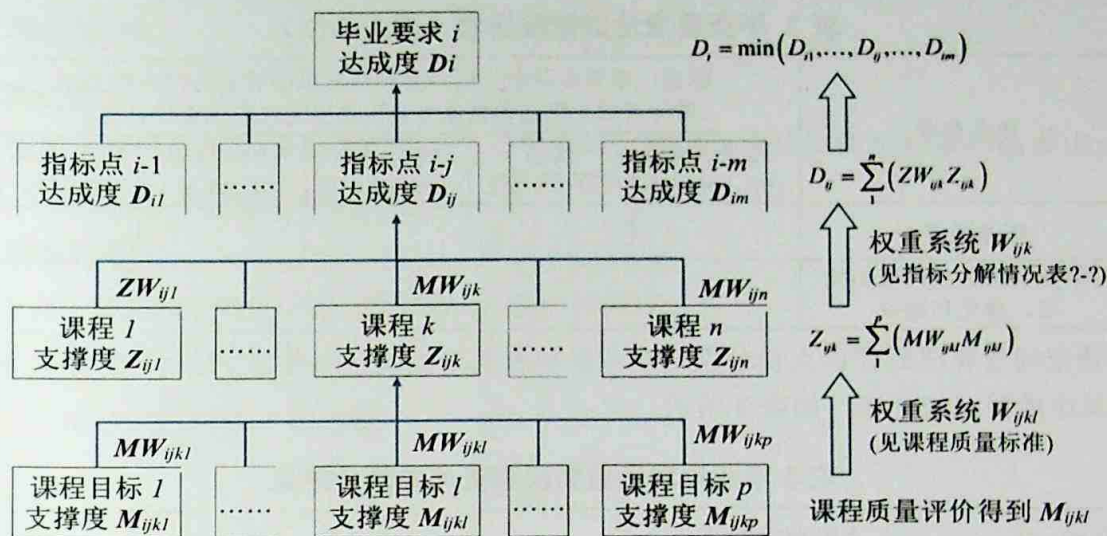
毕业要求 $i$ 达成度 $D_i$

$D_i = \min(D_{i1}, \ldots, D_{ij}, \ldots, D_{im})$

指标点 $i$-1 达成度 $D_{i1}$

……

指标点 $i$-$j$ 达成度 $D_{ij}$

……

指标点 $i$-$m$ 达成度 $D_{im}$

$D_{ij} = \sum_{1}^{n}(ZW_{ijk} Z_{ijk})$

权重系统 $W_{ijk}$ (见指标分解情况表?-?)

$ZW_{ij1}$

$MW_{ijk}$

$MW_{ijn}$

课程 $1$ 支撑度 $Z_{ij1}$

……

课程 $k$ 支撑度 $Z_{ijk}$

……

课程 $n$ 支撑度 $Z_{ijn}$

$Z_{ijk} = \sum_{1}^{p}(MW_{ijkl} M_{ijkl})$

权重系统 $W_{ijkl}$ (见课程质量标准)

$MW_{ijk1}$

$MW_{ijkl}$

$MW_{ijkp}$

课程目标 $1$ 支撑度 $M_{ijk1}$

……

课程目标 $l$ 支撑度 $M_{ijkl}$

……

课程目标 $p$ 支撑度 $M_{ijkp}$

课程质量评价得到 $M_{ijkl}$